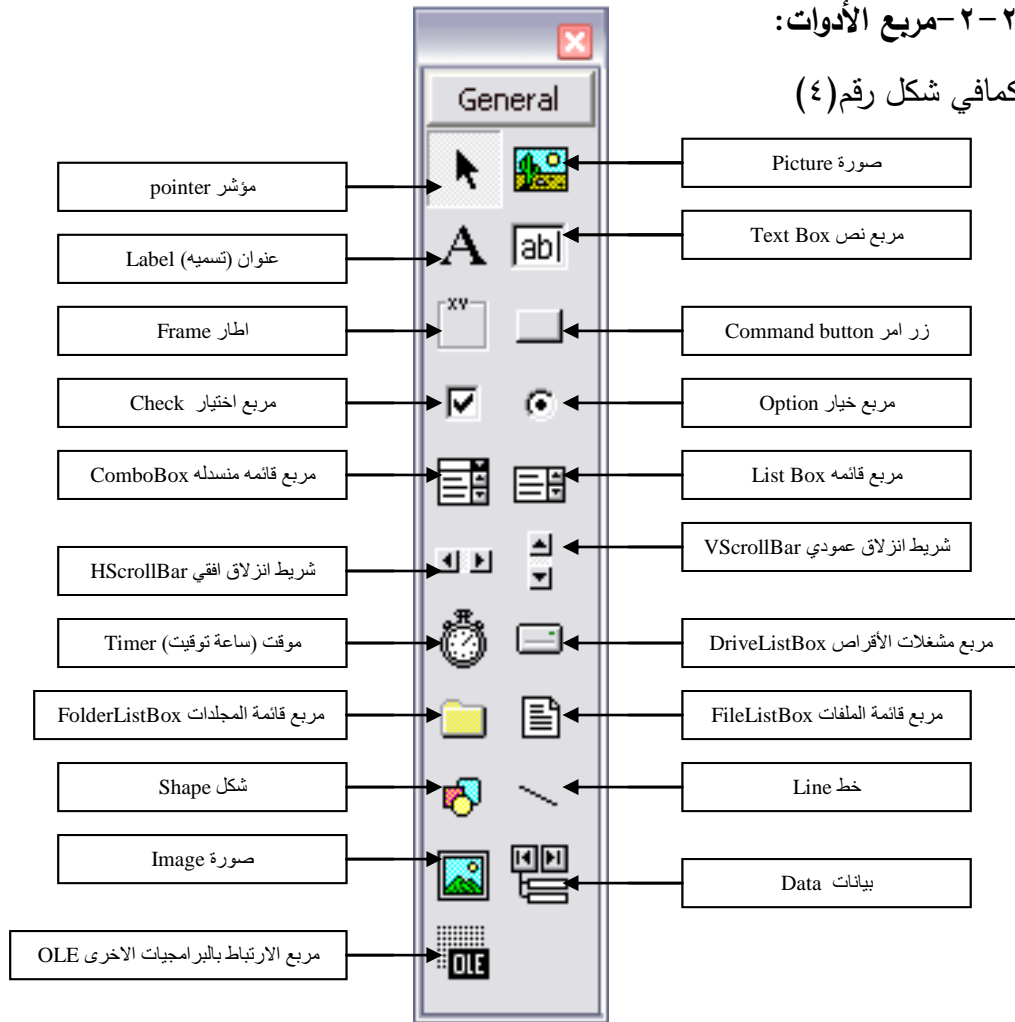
٢-٢-مربع الأدوات:

كمافي شكل رقم(٤)

General

صورة Picture

مؤشر pointer

مربع نص Text Box

عنوان (تسميه) Label

اطار Frame

زر امر Command button

مربع اختيار Check

مربع خيار Option

مربع قائمة منسدله ComboBox

مربع قائمه List Box

شريط انزلاق عمودي VScrollBar

شريط انزلاق افقي HScrollBar

موقت (ساعة توقيت) Timer

مربع مشغلات الأقراص DriveListBox

مربع قائمة المجلدات FolderListBox

مربع قائمة الملفات FileListBox

شكل Shape

خط Line

صورة Image

بيانات Data

مربع الارتباط بالبرامجيات الاخرى OLE

OLE